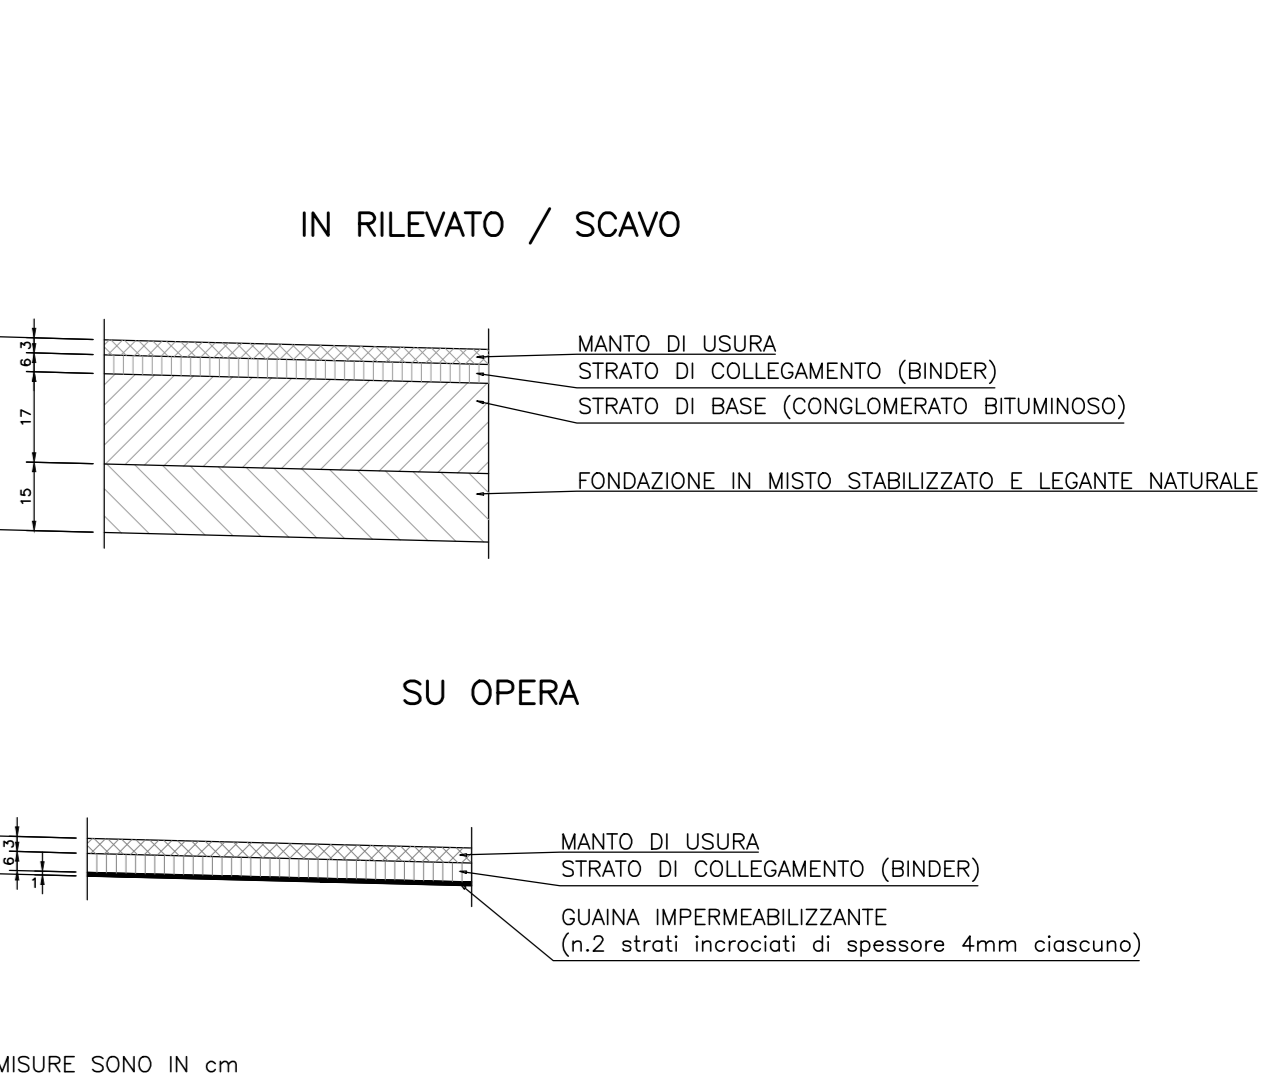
IN RILEVATO / SCAVO

6
3
17
15

MANTO DI USURA
STRATO DI COLLEGAMENTO (BINDER)
STRATO DI BASE (CONGLOMERATO BITUMINOSO)
FONDAZIONE IN MISTO STABILIZZATO E LEGANTE NATURALE

SU OPERA

6
3
1

MANTO DI USURA
STRATO DI COLLEGAMENTO (BINDER)
GUAINA IMPERMEABILIZZANTE
(n.2 strati incrociati di spessore 4mm ciascuno)

MISURE SONO IN cm